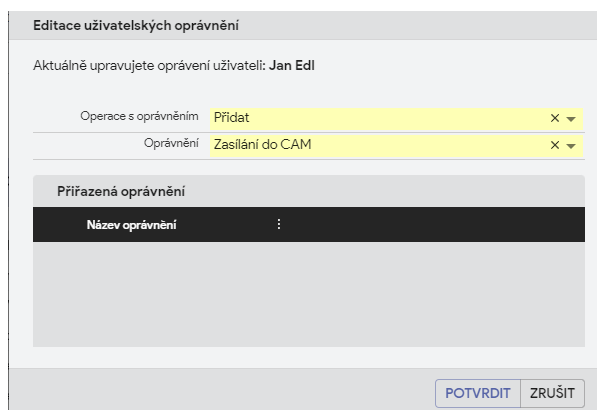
Editace uživatelských oprávnění

Aktuálně upravujete oprávení uživateli: **Jan Edl**

Operace s oprávněním Přidat ×

Oprávnění Zasílání do CAM ×

Přiřazená oprávnění

| Název oprávnění |
|---|

POTVRDIT ZRUŠIT